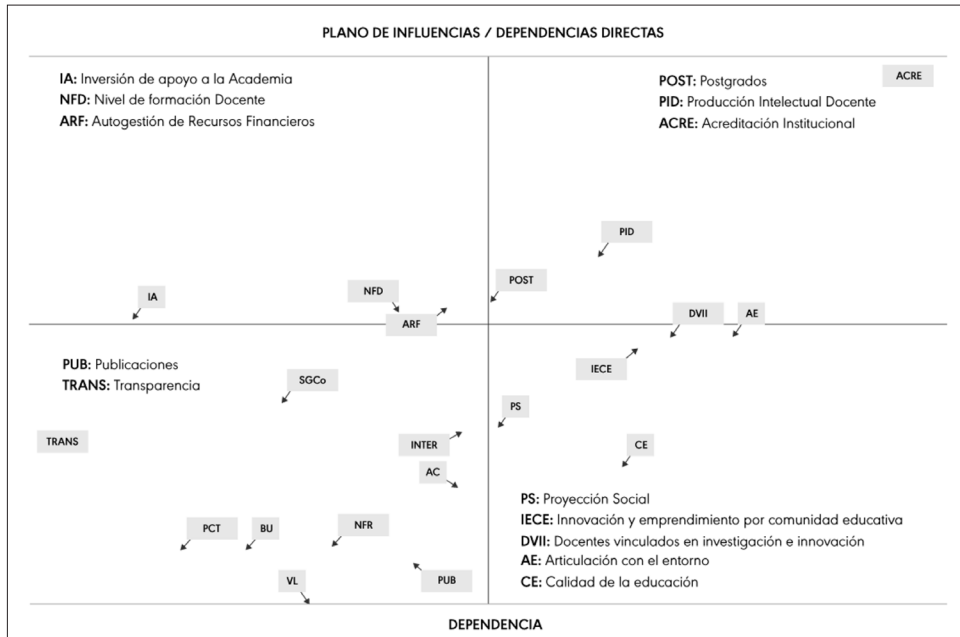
PLANO DE INFLUENCIAS / DEPENDENCIAS DIRECTAS

IA: Inversión de apoyo a la Academia
NFD: Nivel de formación Docente
ARF: Autogestión de Recursos Financieros

POST: Postgrados
PID: Producción Intelectual Docente
ACRE: Acreditación Institucional

ACRE

PID

POST

NFD

IA

ARF

DVII

AE

PUB: Publicaciones
TRANS: Transparencia

SGCo

IECE

PS

TRANS

INTER

CE

AC

PS: Proyección Social
IECE: Innovación y emprendimiento por comunidad educativa
DVII: Docentes vinculados en investigación e innovación
AE: Articulación con el entorno
CE: Calidad de la educación

PCT

BU

NFR

VL

PUB

DEPENDENCIA